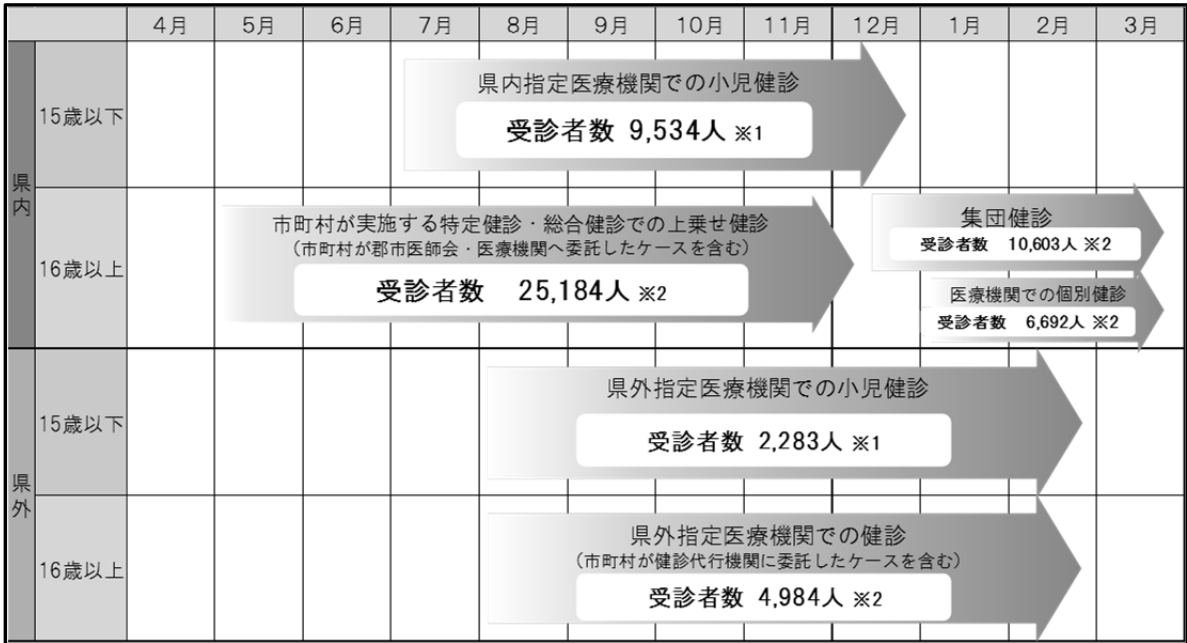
| | | 4月 | 5月 | 6月 | 7月 | 8月 | 9月 | 10月 | 11月 | 12月 | 1月 | 2月 | 3月 |
|---|---|---|---|---|---|---|---|---|---|---|---|---|---|
| 県内 | 15歳以下 | | | | 県内指定医療機関での小児健診 受診者数 9,534人 ※1 | | | | | | | | |
| | 16歳以上 | | 市町村が実施する特定健診・総合健診での上乗せ健診（市町村が郡市医師会・医療機関へ委託したケースを含む） 受診者数 25,184人 ※2 | | | | | | | 集団健診 受診者数 10,603人 ※2 医療機関での個別健診 受診者数 6,692人 ※2 | | | |
| 県外 | 15歳以下 | | | | | 県外指定医療機関での小児健診 受診者数 2,283人 ※1 | | | | | | | |
| | 16歳以上 | | | | | 県外指定医療機関での健診（市町村が健診代行機関に委託したケースを含む） 受診者数 4,984人 ※2 | | | | | | | |